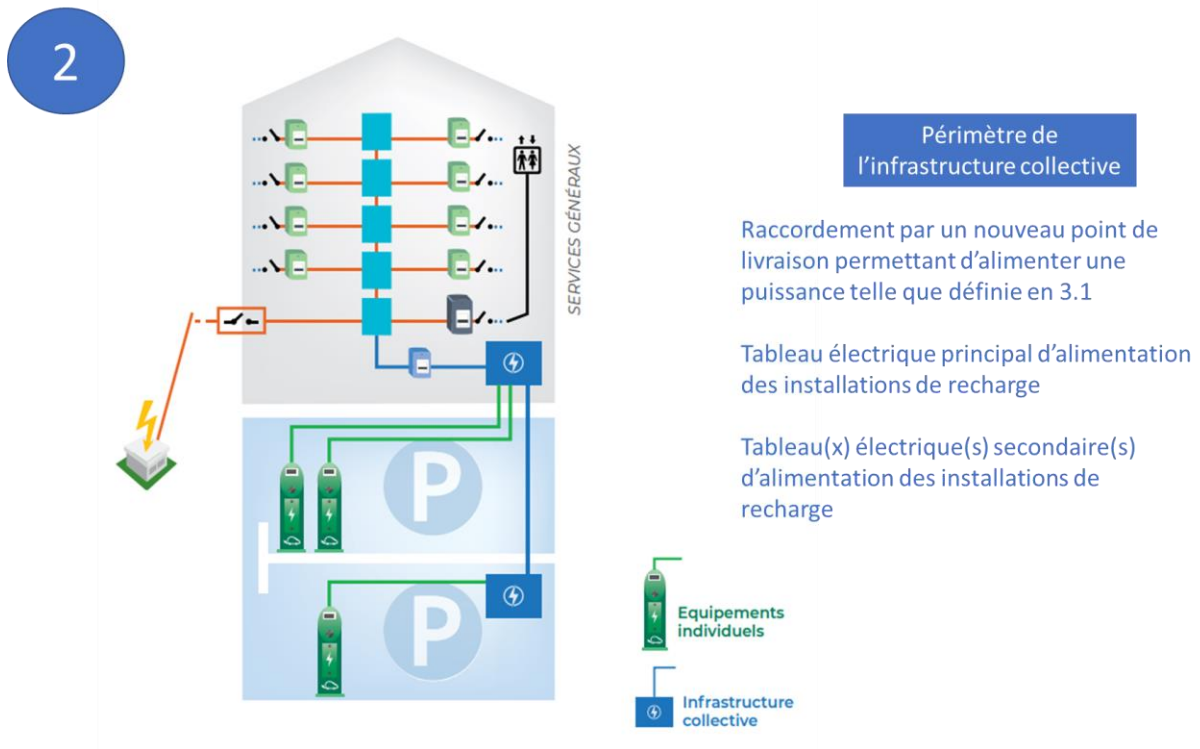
2

SERVICES GÉNÉRAUX

P

P

Equipements individuels

Infrastructure collective

Périmètre de l'infrastructure collective

Raccordement par un nouveau point de livraison permettant d'alimenter une puissance telle que définie en 3.1

Tableau électrique principal d'alimentation des installations de recharge

Tableau(x) électrique(s) secondaire(s) d'alimentation des installations de recharge